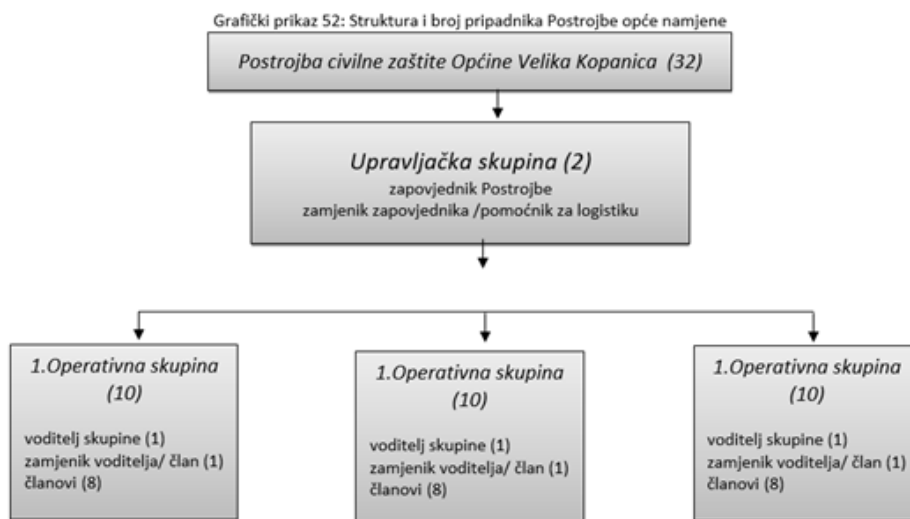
Grafički prikaz 52: Struktura i broj pripadnika Postrojbe opće namjene

Postrojba civilne zaštite Općine Velika Kopanica (32)

Upravljačka skupina (2)
zapovjednik Postrojbe
zamjenik zapovjednika /pomoćnik za logistiku

1.Operativna skupina (10)
voditelj skupine (1)
zamjenik voditelja/ član (1)
članovi (8)

1.Operativna skupina (10)
voditelj skupine (1)
zamjenik voditelja/ član (1)
članovi (8)

1.Operativna skupina (10)
voditelj skupine (1)
zamjenik voditelja/ član (1)
članovi (8)